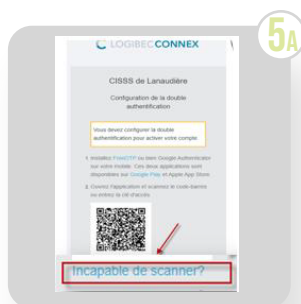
5A

LOGIBEC CONNEX

CISSS de Lanaudière

Configuration de la double authentification

Vous devez configurer la double authentification pour activer votre compte.

1. Installez FreeOTP ou bien Google Authenticator sur votre mobile. Ces deux applications sont disponibles sur Google Play et Apple App Store.

2. Ouvrez l'application et scannez le code-barre ou entrez la clé d'accès.

Incapable de scanner?